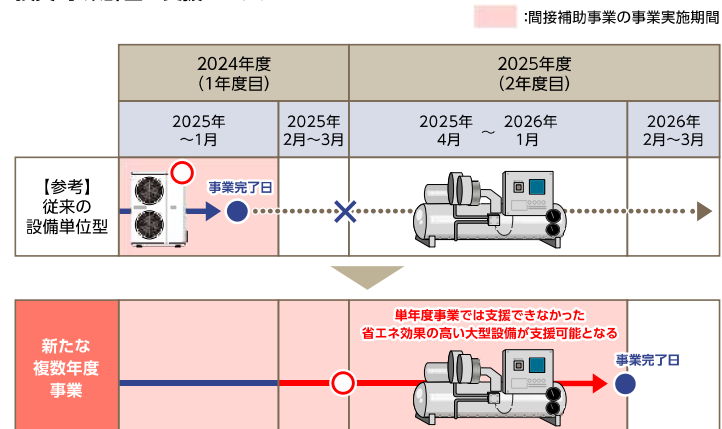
:間接補助事業の事業実施期間

| | 2024年度<br>(1年度目) | | 2025年度<br>(2年度目) | |
|---|---|---|---|---|
| | 2025年<br>~1月 | 2025年<br>2月~3月 | 2025年<br>4月 ~ 2026年<br>1月 | 2026年<br>2月~3月 |
| 【参考】<br>従来の<br>設備単位型 | 事業完了日 | | | |
| 新たな<br>複数年度<br>事業 | | | 単年度事業では支援できなかった<br>省エネ効果の高い大型設備が支援可能となる | 事業完了日 |